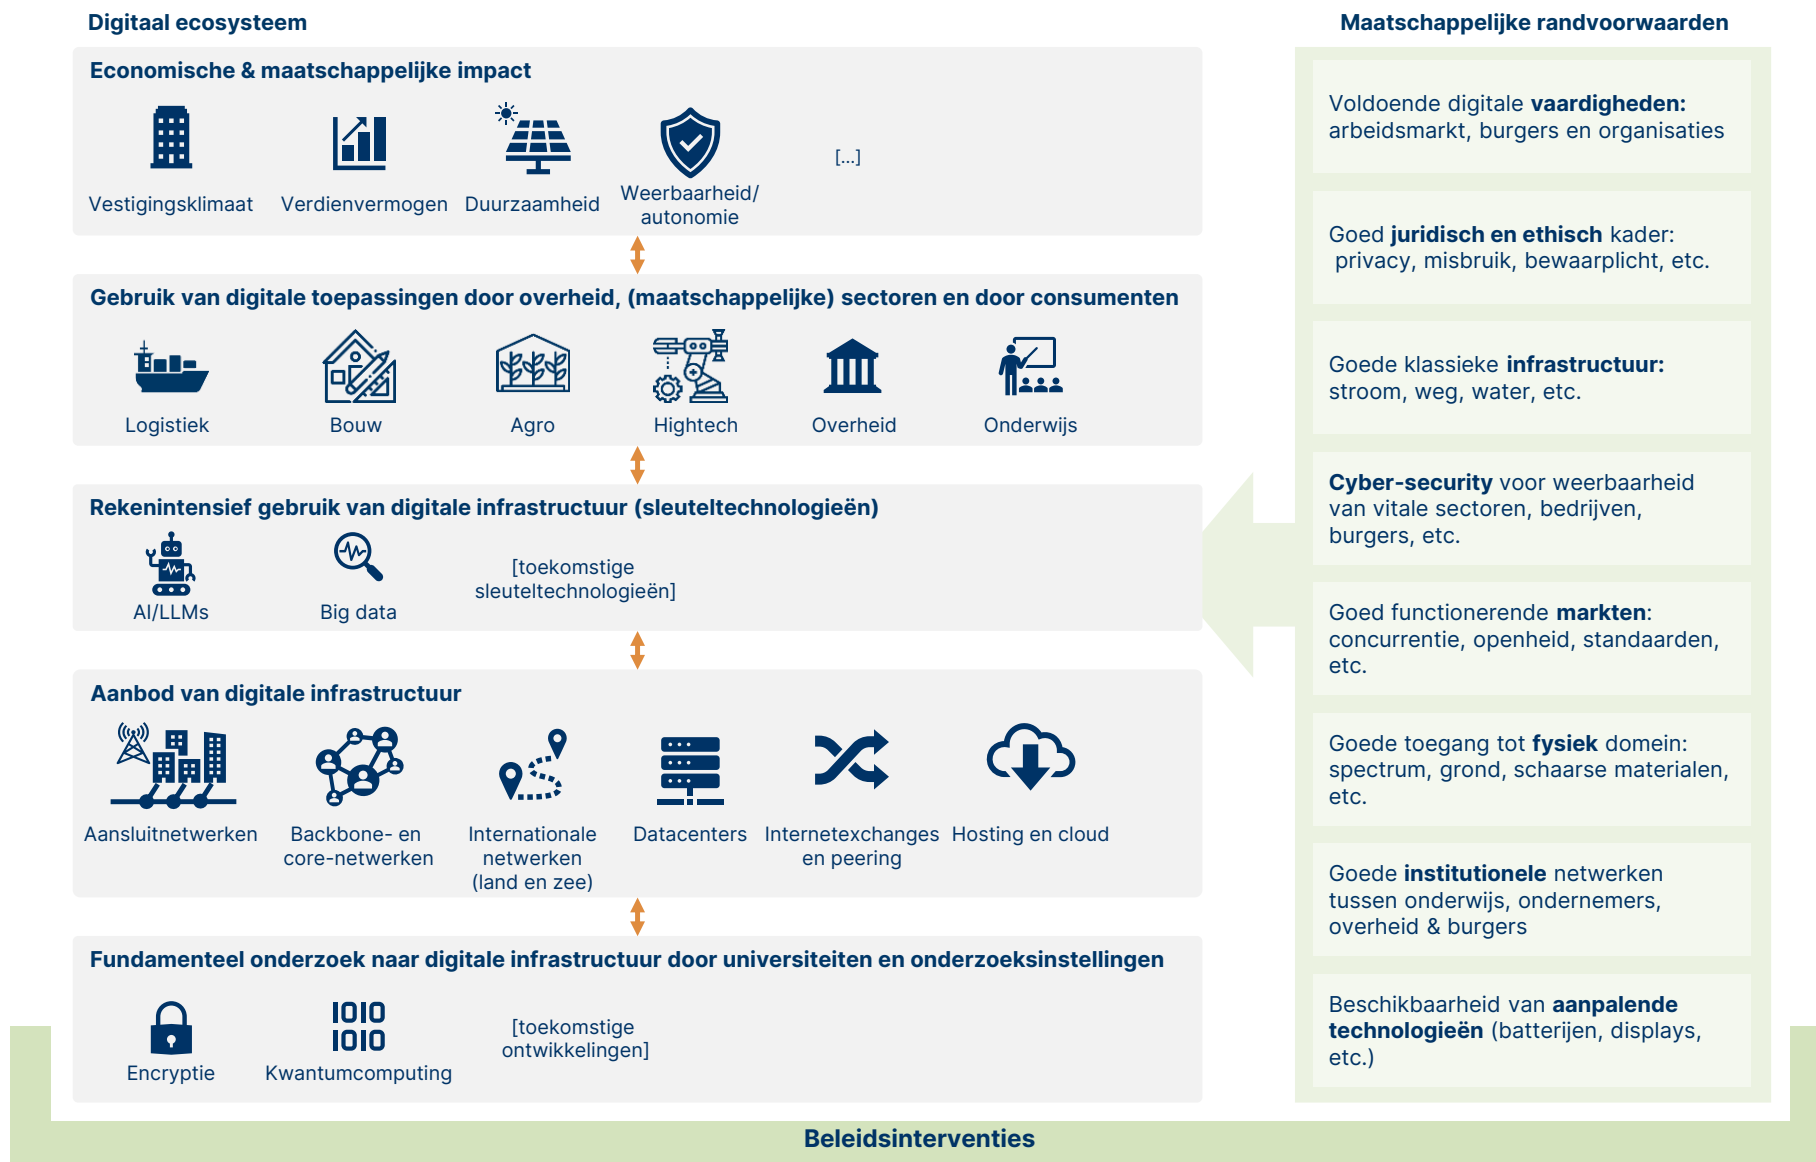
Digitaal ecosysteem

Economische & maatschappelijke impact

Vestigingsklimaat

Verdienvermogen

Duurzaamheid

Weerbaarheid/ autonomie

[...]

Gebruik van digitale toepassingen door overheid, (maatschappelijke) sectoren en door consumenten

Logistiek

Bouw

Agro

Hightech

Overheid

Onderwijs

Rekenintensief gebruik van digitale infrastructuur (sleuteltechnologieën)

AI/LLMs

Big data

[toekomstige sleuteltechnologieën]

Aanbod van digitale infrastructuur

Aansluitnetwerken

Backbone- en core-netwerken

Internationale netwerken (land en zee)

Datacenters

Internetexchanges en peering

Hosting en cloud

Fundamenteel onderzoek naar digitale infrastructuur door universiteiten en onderzoeksinstellingen

Encryptie

1010
1010

Kwantumcomputing

[toekomstige ontwikkelingen]

Maatschappelijke randvoorwaarden

Voldoende digitale **vaardigheden:** arbeidsmarkt, burgers en organisaties

Goed **juridisch en ethisch** kader: privacy, misbruik, bewaarplicht, etc.

Goede klassieke **infrastructuur:** stroom, weg, water, etc.

**Cyber-security** voor weerbaarheid van vitale sectoren, bedrijven, burgers, etc.

Goed functionerende **markten**: concurrentie, openheid, standaarden, etc.

Goede toegang tot **fysiek** domein: spectrum, grond, schaarse materialen, etc.

Goede **institutionele** netwerken tussen onderwijs, ondernemers, overheid & burgers

Beschikbaarheid van **aanpalende technologieën** (batterijen, displays, etc.)

Beleidsinterventies